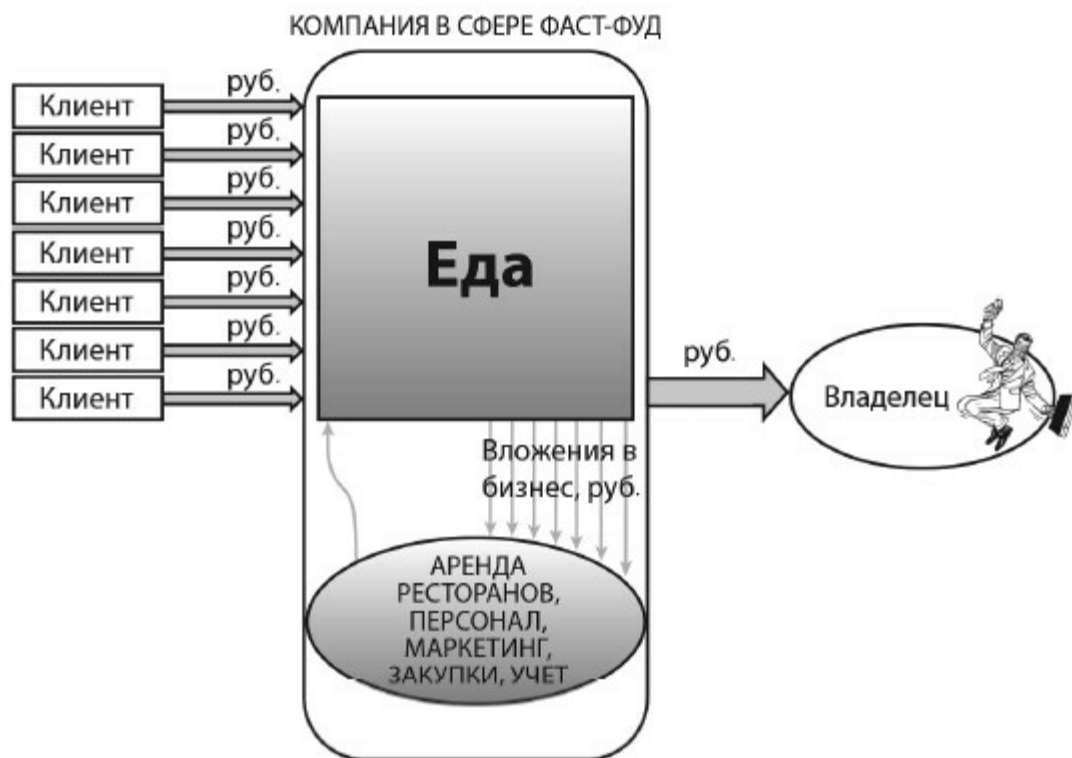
КОМПАНИЯ В СФЕРЕ ФАСТ-ФУД

Клиент
руб.
Клиент
руб.
Клиент
руб.
Клиент
руб.
Клиент
руб.
Клиент
руб.
Клиент
руб.

Еда

руб.

Владелец

Вложения в бизнес, руб.

АРЕНДА РЕСТОРАНОВ, ПЕРСОНАЛ, МАРКЕТИНГ, ЗАКУПКИ, УЧЕТ